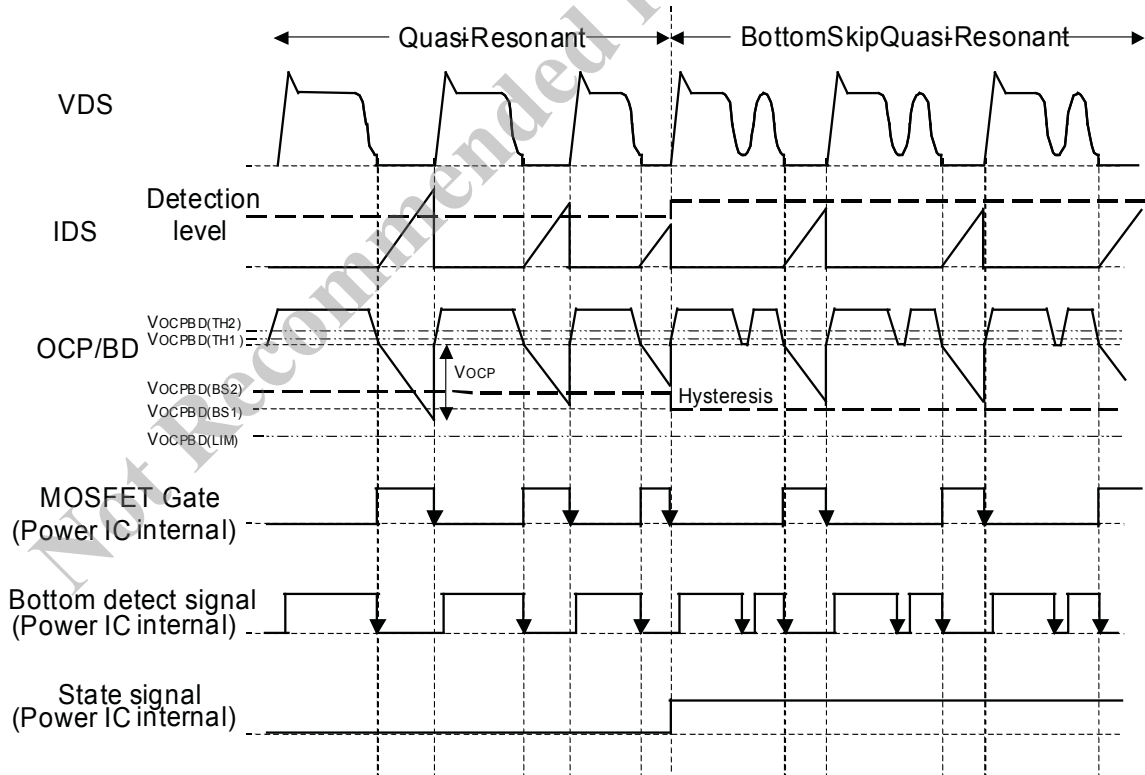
Quasi-Resonant

BottomSkipQuasi-Resonant

VDS

Detection level

IDS

VOCPBD(TH2)
VOCPBD(TH1)

OCP/BD

VOCP

VOCPBD(BS2)
VOCPBD(BS1)
VOCPBD(LIM)

Hysteresis

MOSFET Gate
(Power IC internal)

Bottom detect signal
(Power IC internal)

State signal
(Power IC internal)

Not Recommended